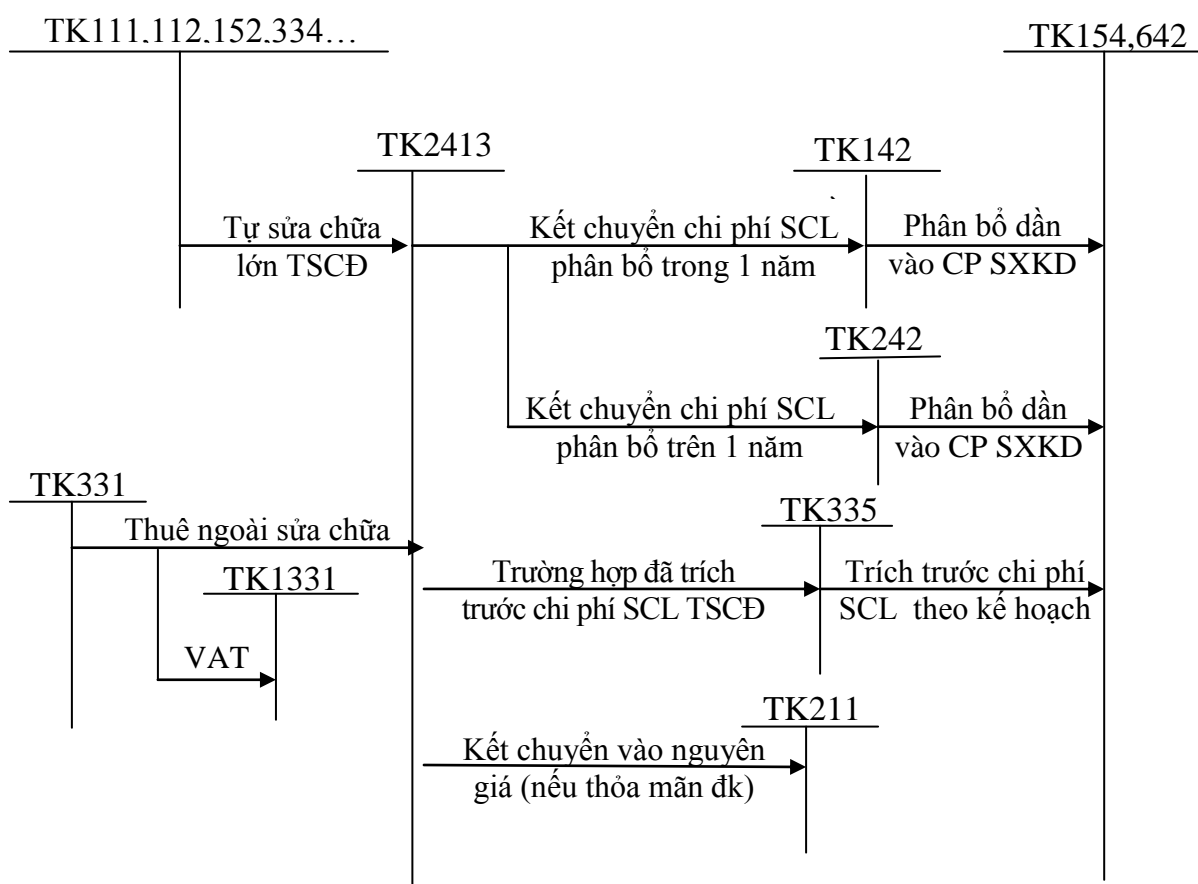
TK111,112,152,334…

TK154,642

TK2413

TK142

Tự sửa chữa lớn TSCĐ

Kết chuyển chi phí SCL phân bổ trong 1 năm

Phân bổ dần vào CP SXKD

TK242

Kết chuyển chi phí SCL phân bổ trên 1 năm

Phân bổ dần vào CP SXKD

TK331

Thuê ngoài sửa chữa

TK335

TK1331

Trường hợp đã trích trước chi phí SCL TSCĐ

Trích trước chi phí SCL theo kế hoạch

VAT

TK211

Kết chuyển vào nguyên giá (nếu thỏa mãn đk)